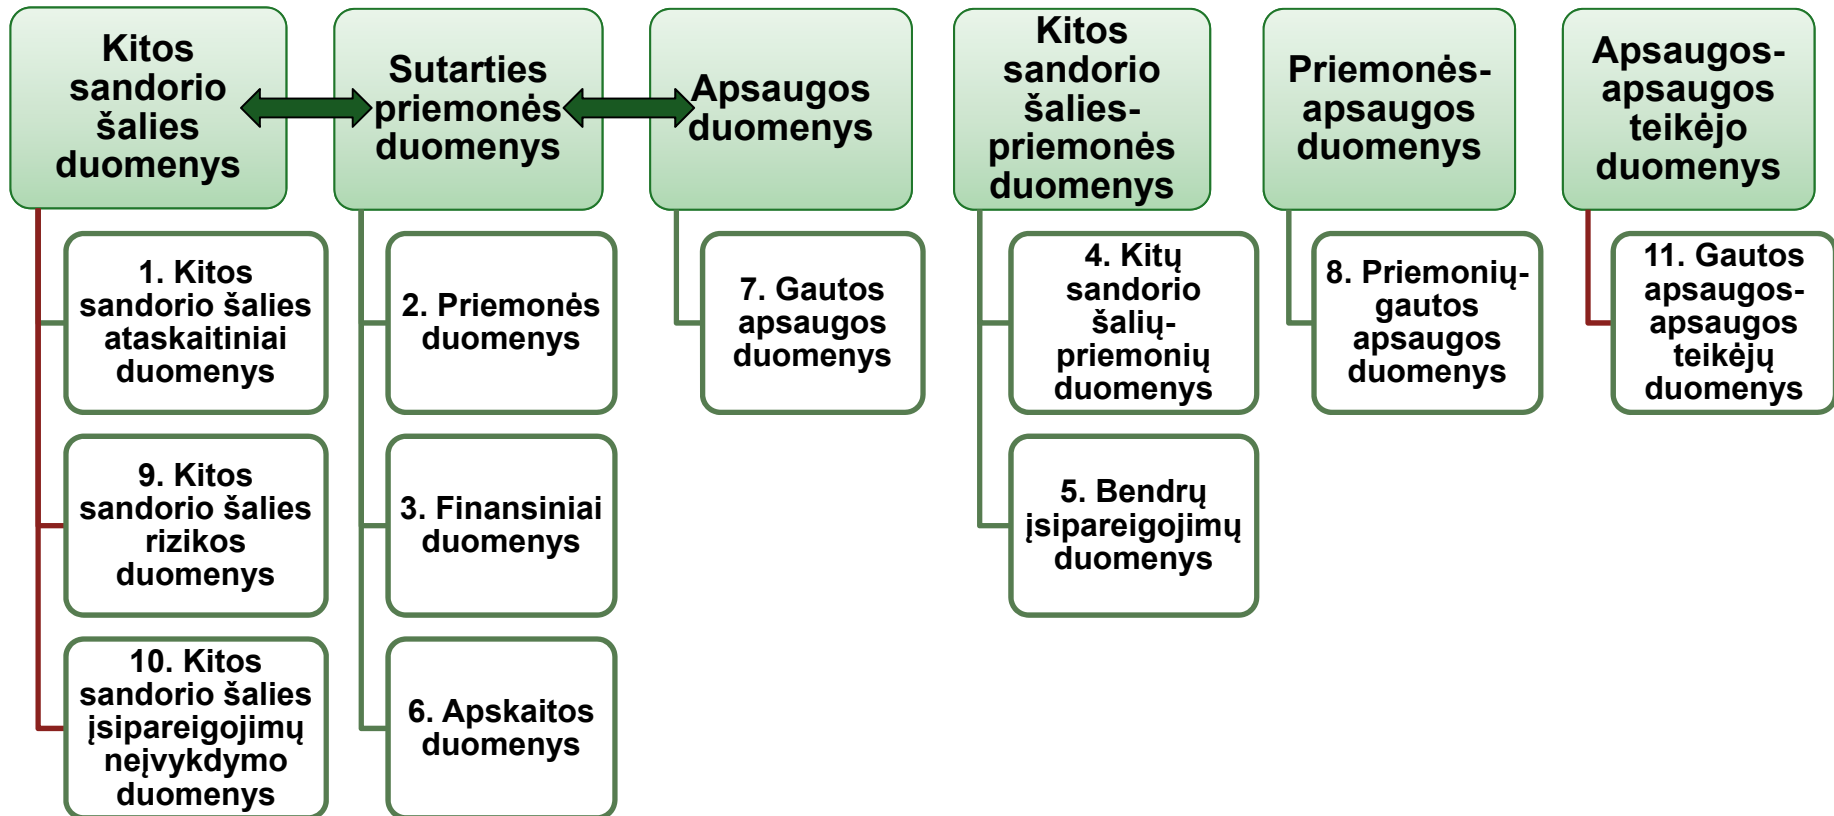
Kitos sandorio šalies duomenys

1. Kitos sandorio šalies ataskaitiniai duomenys

9. Kitos sandorio šalies rizikos duomenys

10. Kitos sandorio šalies įsipareigojimų neįvykdymo duomenys

Sutarties priemonės duomenys

2. Priemonės duomenys

3. Finansiniai duomenys

6. Apskaitos duomenys

Apsaugos duomenys

7. Gautos apsaugos duomenys

Kitos sandorio šalies-priemonės duomenys

4. Kitų sandorio šalių-priemonių duomenys

5. Bendrų įsipareigojimų duomenys

Priemonės-apsaugos duomenys

8. Priemonių-gautos apsaugos duomenys

Apsaugos-apsaugos teikėjo duomenys

11. Gautos apsaugos-apsaugos teikėjų duomenys